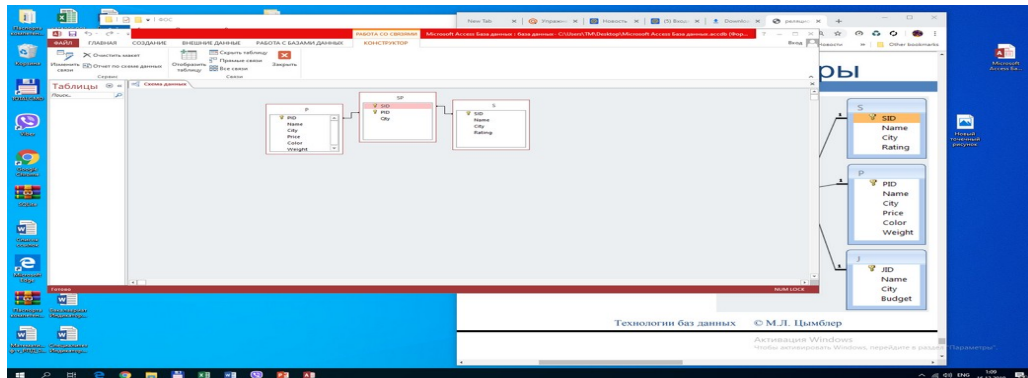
Microsoft Access База данных : база данных - C:\Users\TM\Desktop\Microsoft Access База данных.accdb (Фор...

РАБОТА СО СВЯЗЯМИ

ФАЙЛ ГЛАВНАЯ СОЗДАНИЕ ВНЕШНИЕ ДАННЫЕ РАБОТА С БАЗАМИ ДАННЫХ КОНСТРУКТОР

Вход

Изменить связи
Очистить макет
Отчет по схеме данных
Сервис

Отобразить таблицу
Скрыть таблицу
Прямые связи
Все связи
Закрыть
Связи

Таблицы
Поиск...

Схема данных

P
PID
Name
City
Price
Color
Weight

SP
SID
PID
Qty

S
SID
Name
City
Rating

Готово
NUM LOCK

New Tab
Управле
Новость
(5) Вход
Downlo
реляцио

Other bookmarks

ОЫ

S
SID
Name
City
Rating

P
PID
Name
City
Price
Color
Weight

J
JID
Name
City
Budget

Технологии баз данных © М.Л. Цымблер

Активация Windows
Чтобы активировать Windows, перейдите в раздел "Параметры".

Microsoft Access Ба...

Новый точечный рисунок

Google Chrome

Skype

ENG